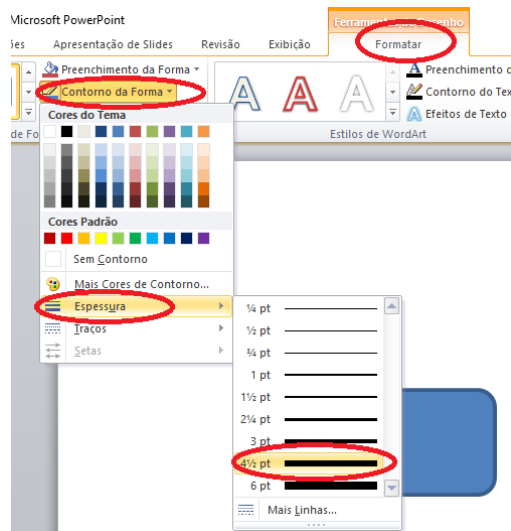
Microsoft PowerPoint

ões Apresentação de Slides Revisão Exibição

Ferram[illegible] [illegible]enho

Formatar

Preenchimento da Forma

Contorno da Forma

Preenchimento d

Contorno do Tex

Efeitos de Texto

de Fo

Estilos de WordArt

Cores do Tema

Cores Padrão

Sem Contorno

Mais Cores de Contorno...

Espessura

Traços

Setas

¼ pt

½ pt

¾ pt

1 pt

1½ pt

2¼ pt

3 pt

4½ pt

6 pt

Mais Linhas...